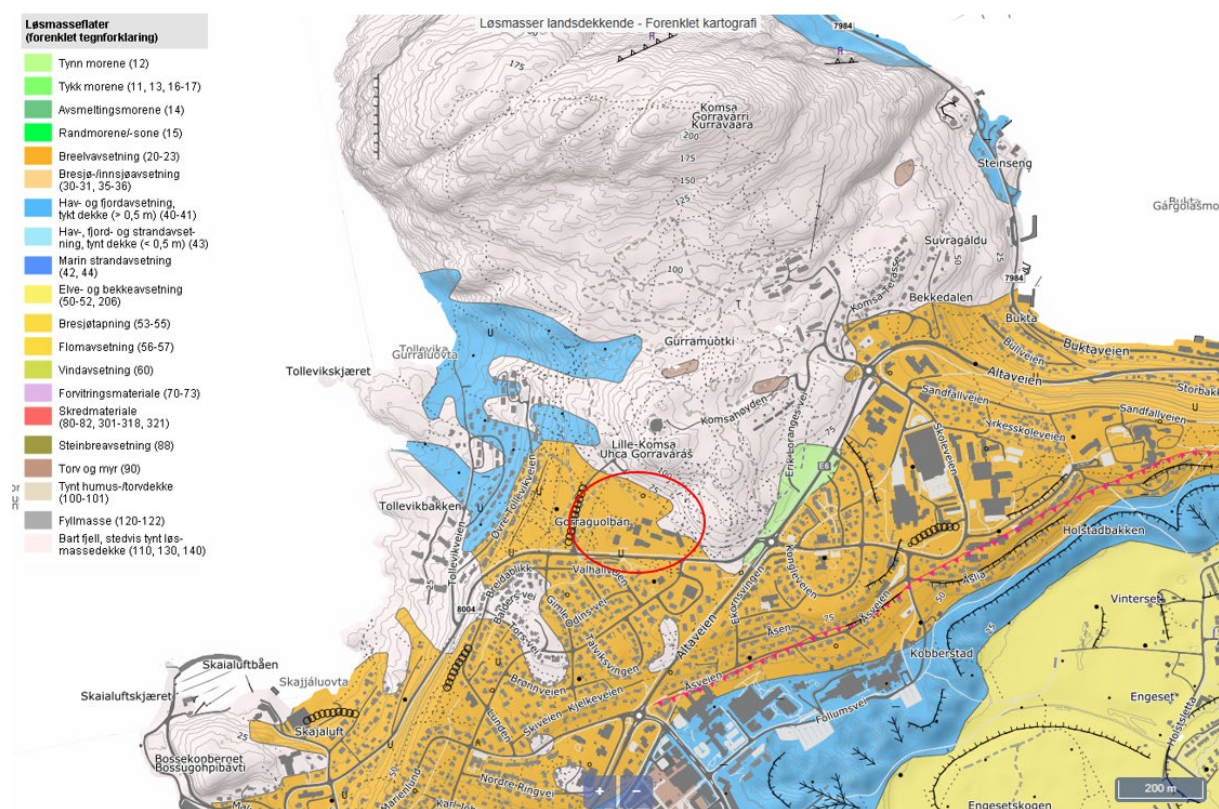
Løsmasseflater
(forenklet tegnforklaring)

Tynn morene (12)
Tykk morene (11, 13, 16-17)
Avsmeltingsmorene (14)
Randmorene/-sone (15)
Breelvavsetning (20-23)
Bresjø-/innsjøavsetning (30-31, 35-36)
Hav- og fjordavsetning, tykt dekke (> 0,5 m) (40-41)
Hav-, fjord- og strandavsetning, tynt dekke (< 0,5 m) (43)
Marin strandavsetning (42, 44)
Elve- og bekkeavsetning (50-52, 206)
Bresjøtapning (53-55)
Flomavsetning (56-57)
Vindavsetning (60)
Forvitringsmateriale (70-73)
Skredmateriale (80-82, 301-318, 321)
Steinbreavsetning (88)
Torv og myr (90)
Tynt humus-/torvdekke (100-101)
Fyllmasse (120-122)
Bart fjell, stedvis tynt løsmassedekke (110, 130, 140)

Løsmasser landsdekkende - Forenklet kartografi

7984
175
Komsa
Gorravárri
Kurravaara
200
175
150
125
Steinseng
Bukta
Gárgolasmo
Suvragáldu
100
7984
Bekkedalen
Tollevika
Gurraluovta
Tollevikskjæret
Gurramuotki
Bukta
Buktaveien
Altaveien
Storbakken
Sandfallveien
Sandfallveien
Komsahøyden
Yrkesskoleveien
Skoleveien
Lille-Komsa
Uhca Gorraváráš
Tollevikbakken
Øvre Tollevikveien
Gorraguolban
Holstadbakken
Tolleviksveien
Valhallveien
Kongleveien
Åslia
8004
Beitdablikk
Balders vei
Gimle
Odins vei
Tors vei
Tyrs vei
Talviksvingen
Altaveien
Ekornsvingen
Åsen
Åsveien
Vinterset
Kobberstad
Skaialuftbåen
Skajjáluovta
Skaialuftskjæret
Skajaluft
Brønnveien
Lunden
Skiveien
Kjelkeveien
Fullumsveien
Engeset
Holstsletta
Bossekopberget
Bossugohpibávti
Nordre Ringvei
Marienlund
Karl Jo
Engesetskogen
200 m
+
−